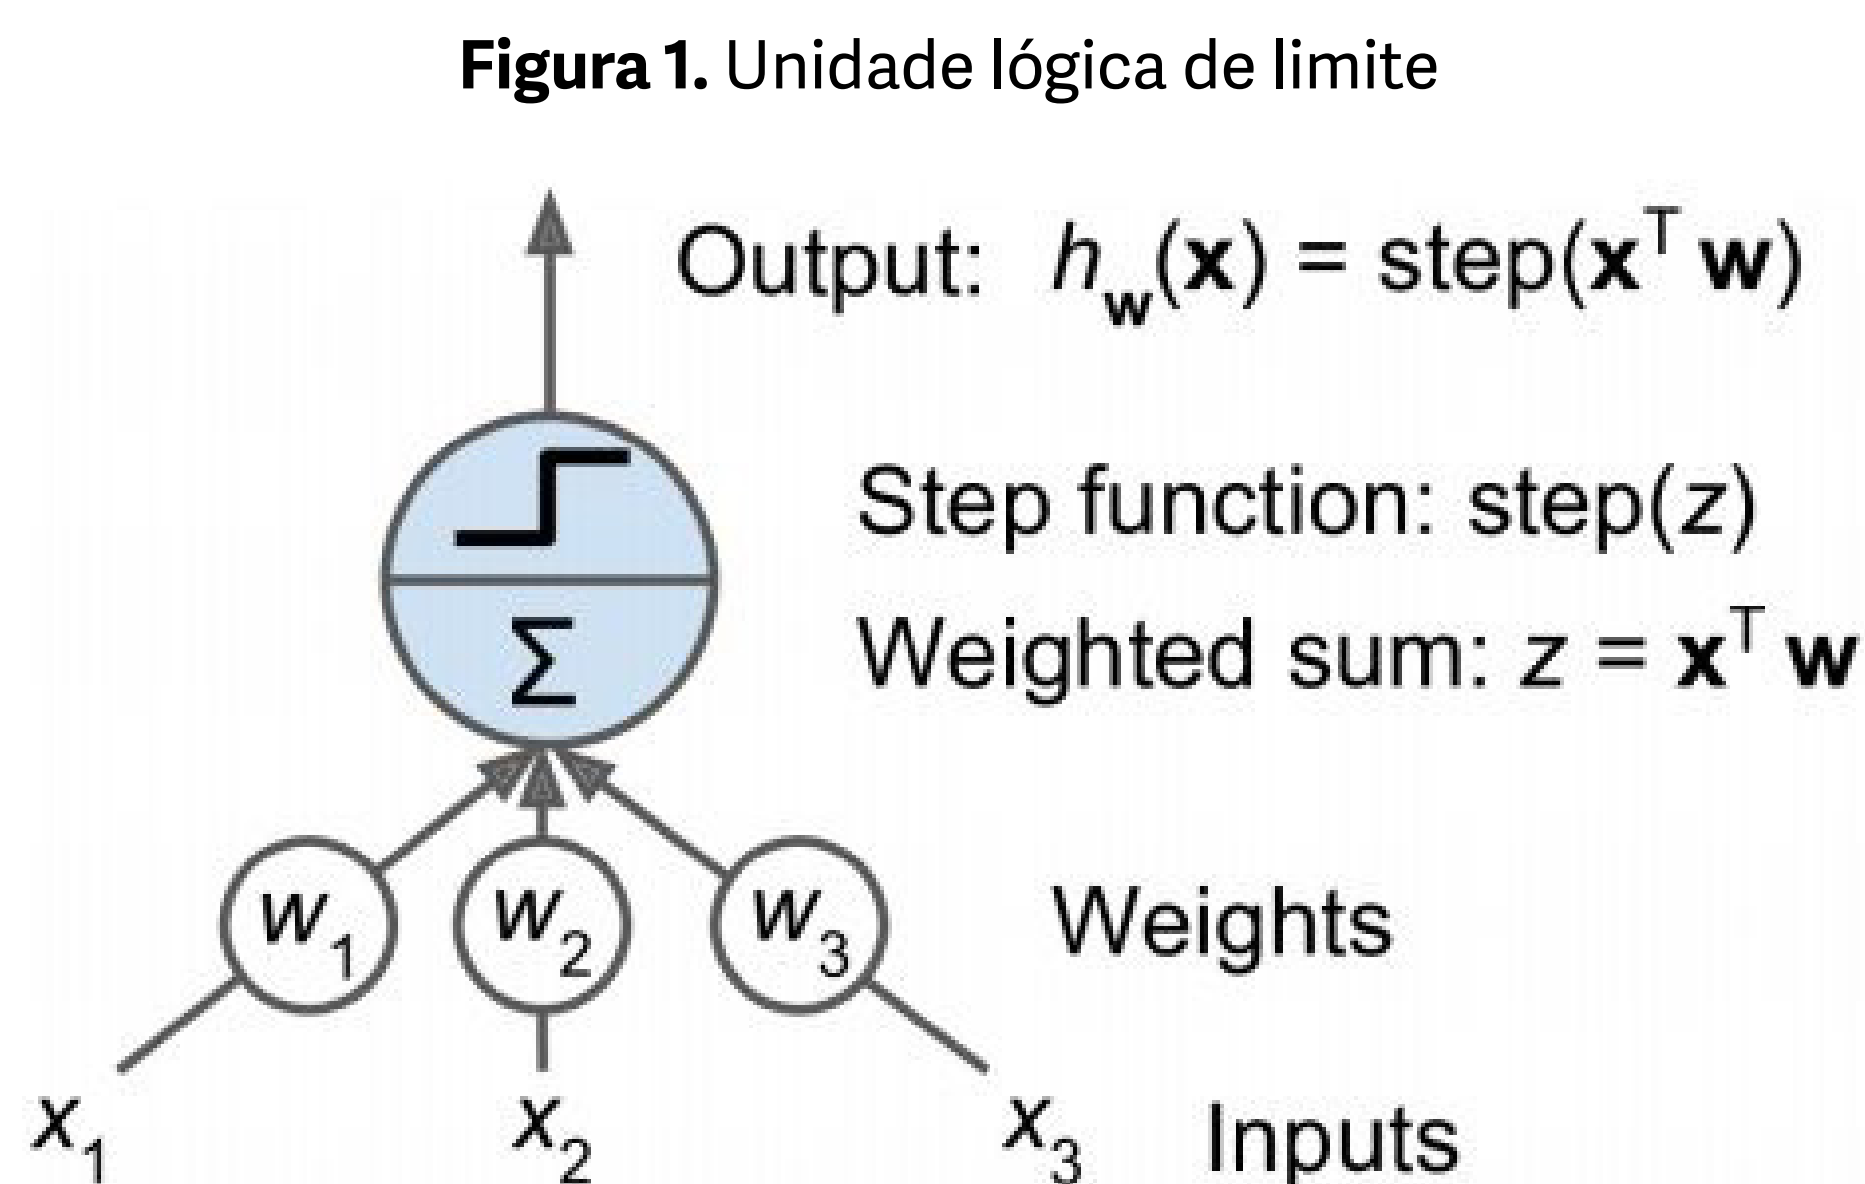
**Figura 1.** Unidade lógica de limite

Output: $h_{\mathbf{w}}(\mathbf{x}) = \text{step}(\mathbf{x}^T \mathbf{w})$

Step function: step($z$)

$\Sigma$

Weighted sum: $z = \mathbf{x}^T \mathbf{w}$

$w_1$ $w_2$ $w_3$ Weights

$x_1$ $x_2$ $x_3$ Inputs